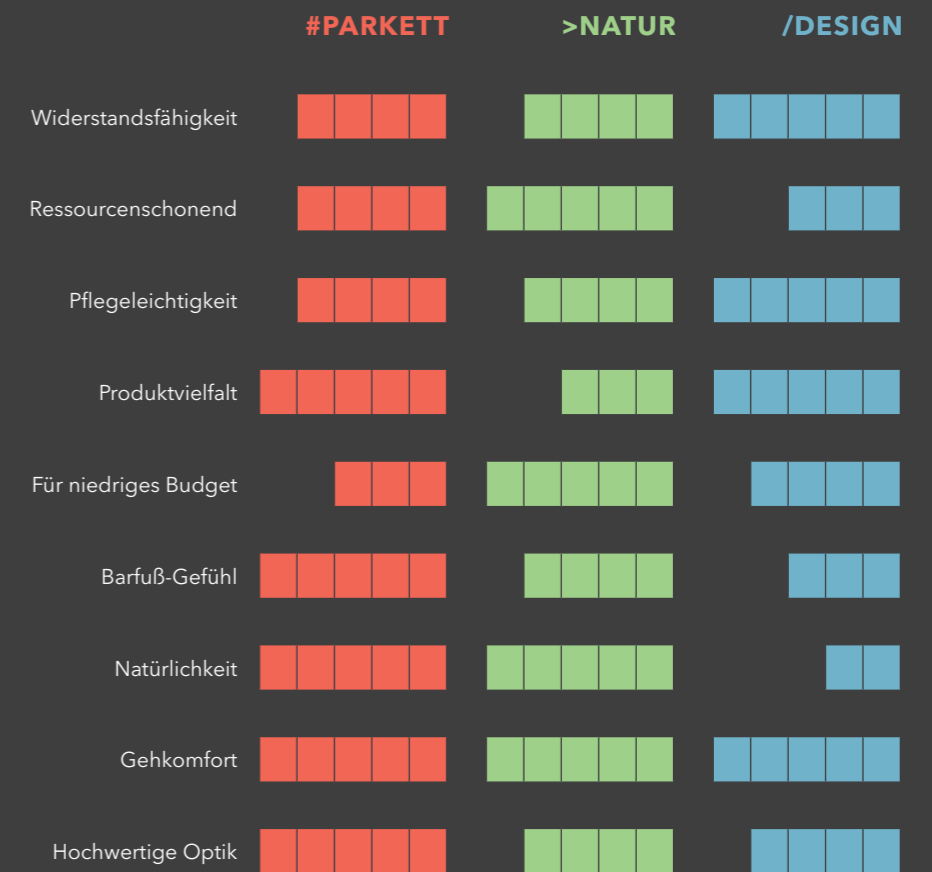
| | #PARKETT | >NATUR | /DESIGN |
|---|---|---|---|
| Widerstandsfähigkeit | | | |
| Ressourcenschonend | | | |
| Pflegeleichtigkeit | | | |
| Produktvielfalt | | | |
| Für niedriges Budget | | | |
| Barfuß-Gefühl | | | |
| Natürlichkeit | | | |
| Gehkomfort | | | |
| Hochwertige Optik | | | |